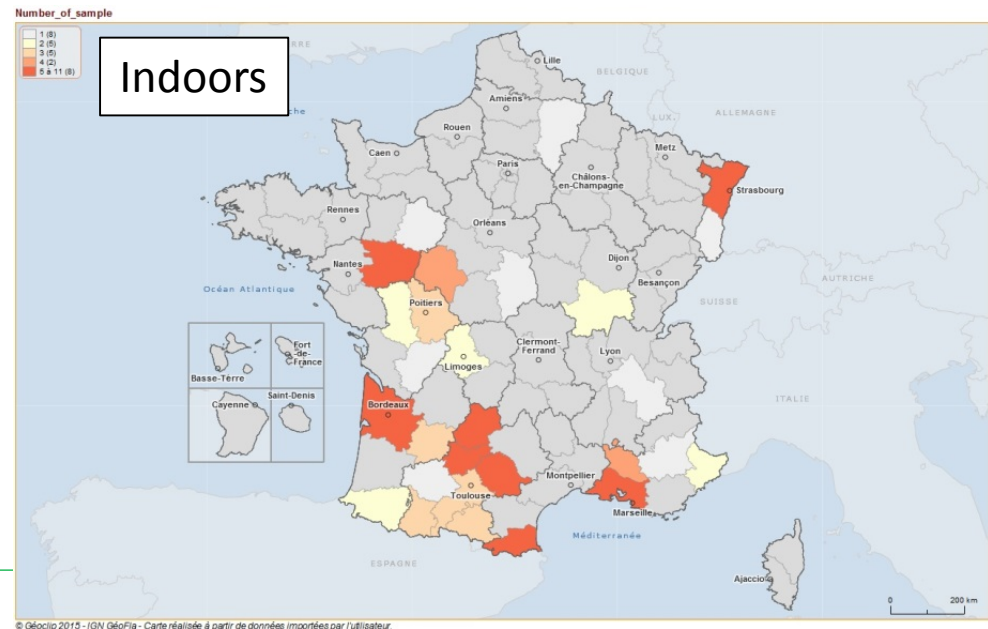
Number_of_sample

1 (8)
2 (6)
3 (5)
4 (2)
5 à 11 (8)

Indoors

Lille
BELGIQUE
Amiens
LUX.
ALLEMAGNE
Rouen
Metz
Caen
Paris
Châlons-en-Champagne
Strasbourg
Rennes
Orléans
Nantes
Dijon
Besançon
Océan Atlantique
SUISSE
AUTRICHE
Poitiers
Clermont-Ferrand
Lyon
Limoges
Fort-de-France
Basse-Terre
Saint-Denis
Cayenne
ITALIE
Bordeaux
Montpellier
Toulouse
Marseille
Méditerranée
ESPAGNE
Ajaccio
0
200 km

© Géoclip 2015 - IGN GéoFla - Carte réalisée à partir de données importées par l'utilisateur